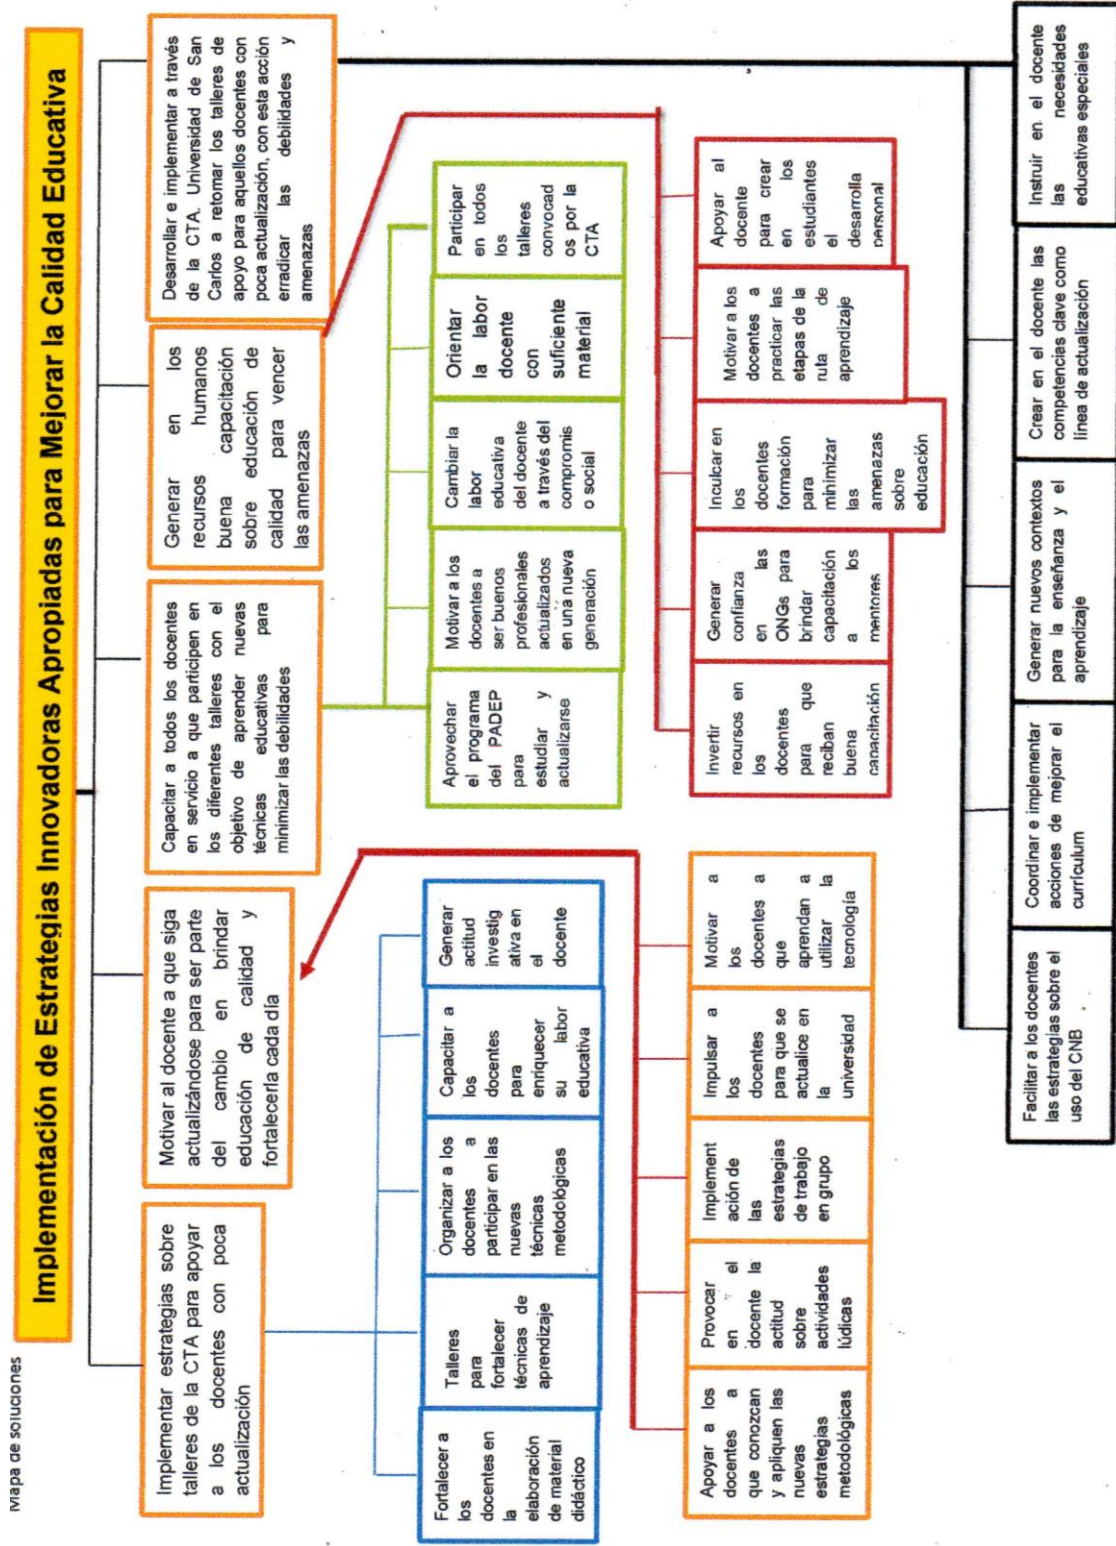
Mapa de soluciones

Implementación de Estrategias Innovadoras Apropiadas para Mejorar la Calidad Educativa

Implementar estrategias sobre talleres de la CTA para apoyar a los docentes con poca actualización

Motivar al docente a que siga actualizándose para ser parte del cambio en brindar educación de calidad y fortalecerla cada día

Capacitar a todos los docentes en servicio a que participen en los diferentes talleres con el objetivo de aprender nuevas técnicas educativas para minimizar las debilidades

Generar en los recursos humanos buena capacitación sobre educación de calidad para vencer las amenazas

Desarrollar e implementar a través de la CTA, Universidad de San Carlos a retomar los talleres de apoyo para aquellos docentes con poca actualización, con esta acción erradicar las debilidades y amenazas

Fortalecer a los docentes en la elaboración de material didáctico

Talleres para fortalecer técnicas de aprendizaje

Organizar a los docentes a participar en las nuevas técnicas metodológicas

Capacitar a los docentes para enriquecer su labor educativa

Generar actitud investigativa en el docente

Apoyar a los docentes a que conozcan y apliquen las nuevas estrategias metodológicas

Provocar en el docente la actitud sobre actividades lúdicas

Implementación de las estrategias de trabajo en grupo

Impulsar a los docentes para que se actualice en la universidad

Motivar a los docentes a que aprendan a utilizar la tecnología

Aprovechar el programa del PADEP para estudiar y actualizarse

Motivar a los docentes a ser buenos profesionales actualizados en una nueva generación

Cambiar la labor educativa del docente a través del compromiso social

Orientar la labor docente con suficiente material

Participar en todos los talleres convocados por la CTA

Invertir recursos en los docentes para que reciban buena capacitación

Generar confianza en las ONGs para brindar capacitación a los mentores

Inculcar en los docentes formación para minimizar las amenazas sobre educación

Motivar a los docentes a practicar las etapas de la ruta de aprendizaje

Apoyar al docente para crear en los estudiantes el desarrollo personal

Facilitar a los docentes las estrategias sobre el uso del CNB

Coordinar e implementar acciones de mejorar el currículum

Generar nuevos contextos para la enseñanza y el aprendizaje

Crear en el docente las competencias clave como línea de actualización

Instruir en el docente las necesidades educativas especiales